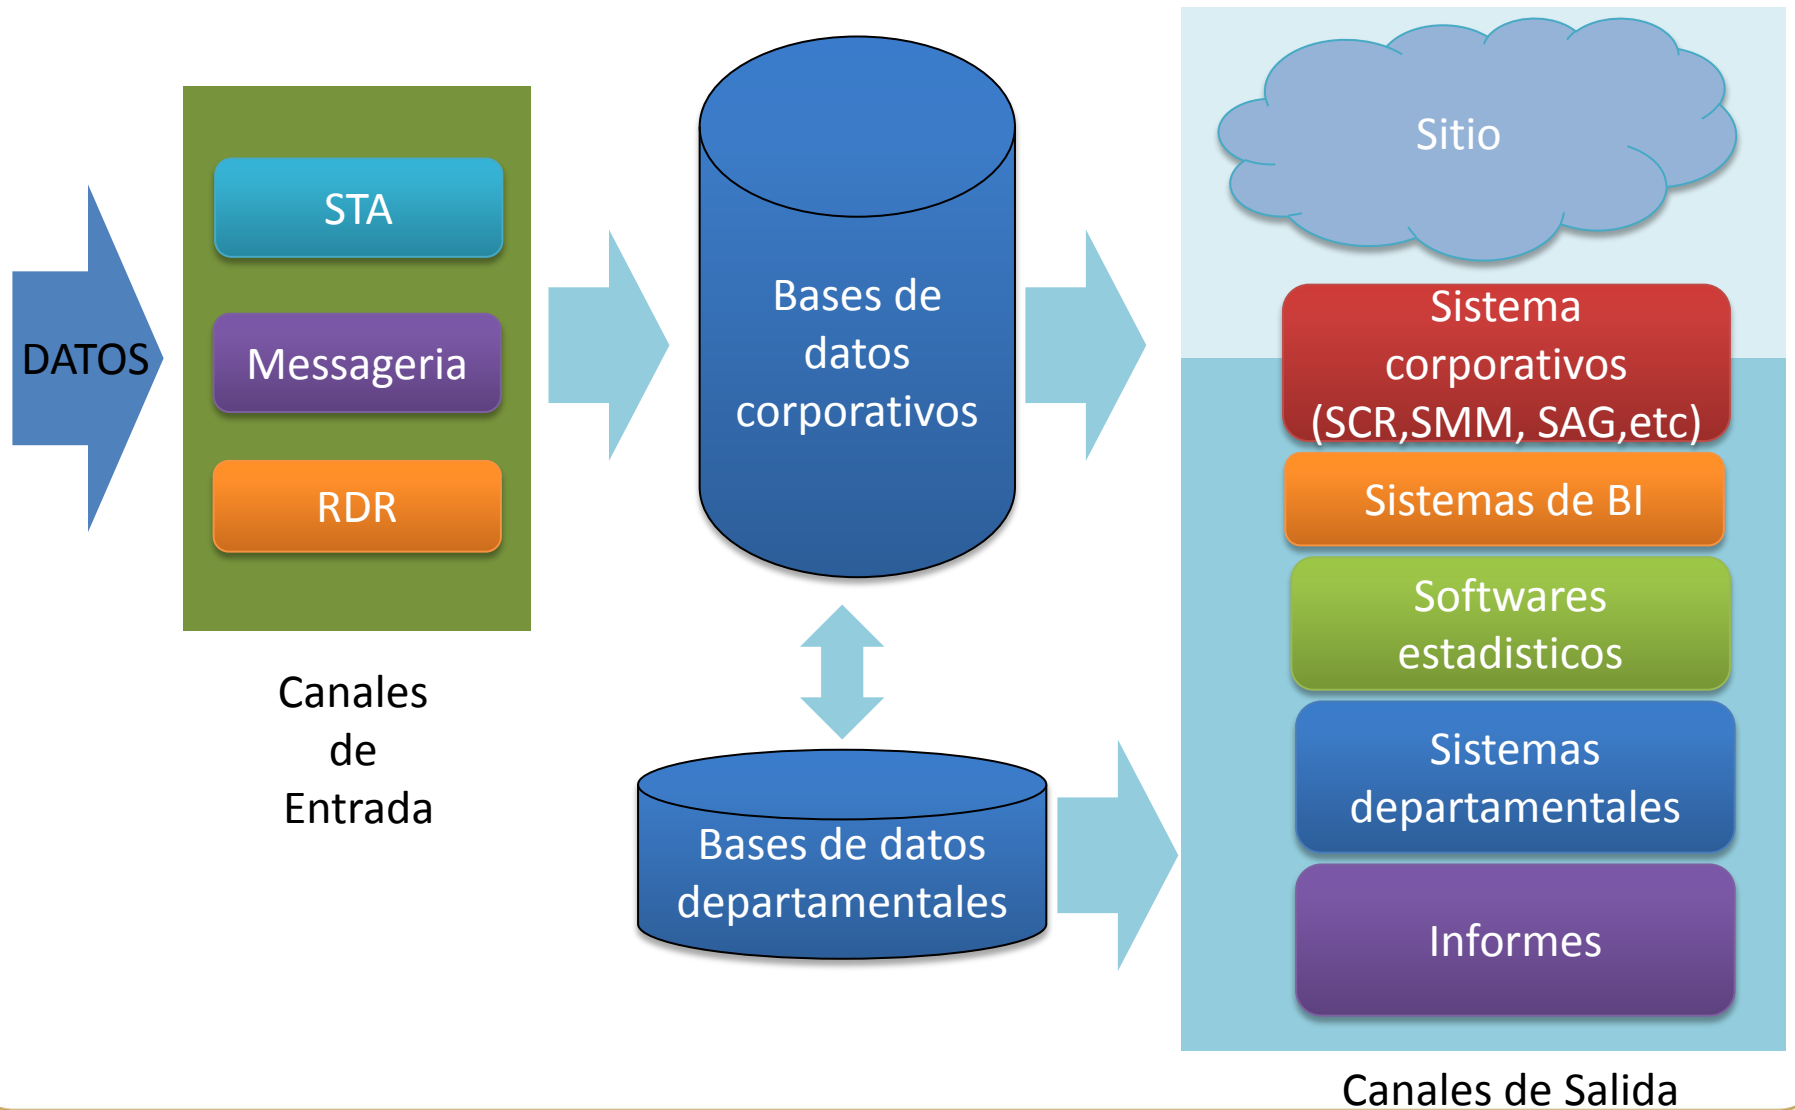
DATOS

STA

Messageria

RDR

Canales de Entrada

Bases de datos corporativos

Bases de datos departamentales

Sitio

Sistema corporativos (SCR,SMM, SAG,etc)

Sistemas de BI

Softwares estadisticos

Sistemas departamentales

Informes

Canales de Salida